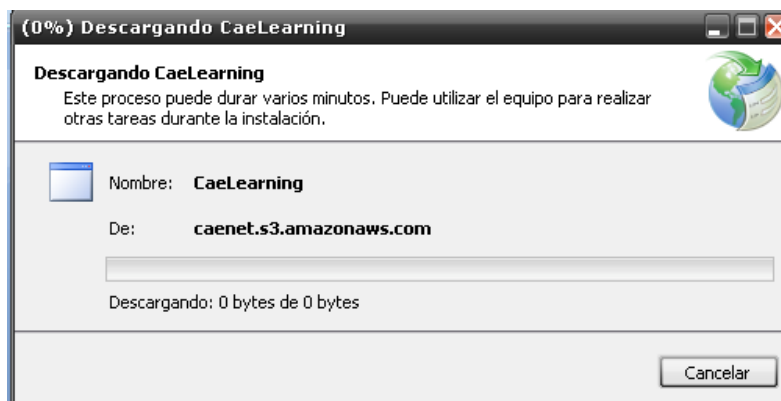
(0%) Descargando CaeLearning

Descargando CaeLearning

Este proceso puede durar varios minutos. Puede utilizar el equipo para realizar otras tareas durante la instalación.

Nombre: CaeLearning

De: caenet.s3.amazonaws.com

Descargando: 0 bytes de 0 bytes

Cancelar